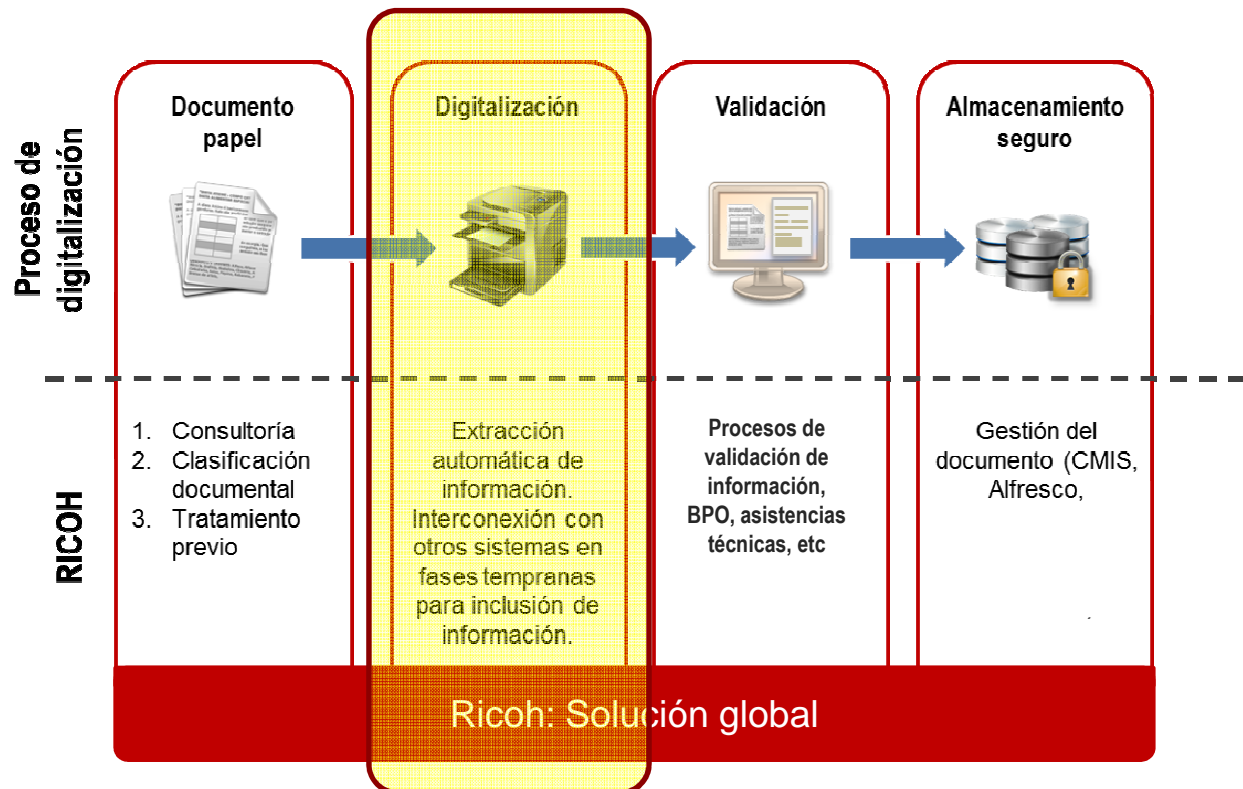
Proceso de digitalización

Documento papel

Digitalización

Validación

Almacenamiento seguro

RICOH

1. Consultoría
2. Clasificación documental
3. Tratamiento previo

Extracción automática de información. Interconexión con otros sistemas en fases tempranas para inclusión de información.

Procesos de validación de información, BPO, asistencias técnicas, etc

Gestión del documento (CMIS, Alfresco,

Ricoh: Solución global